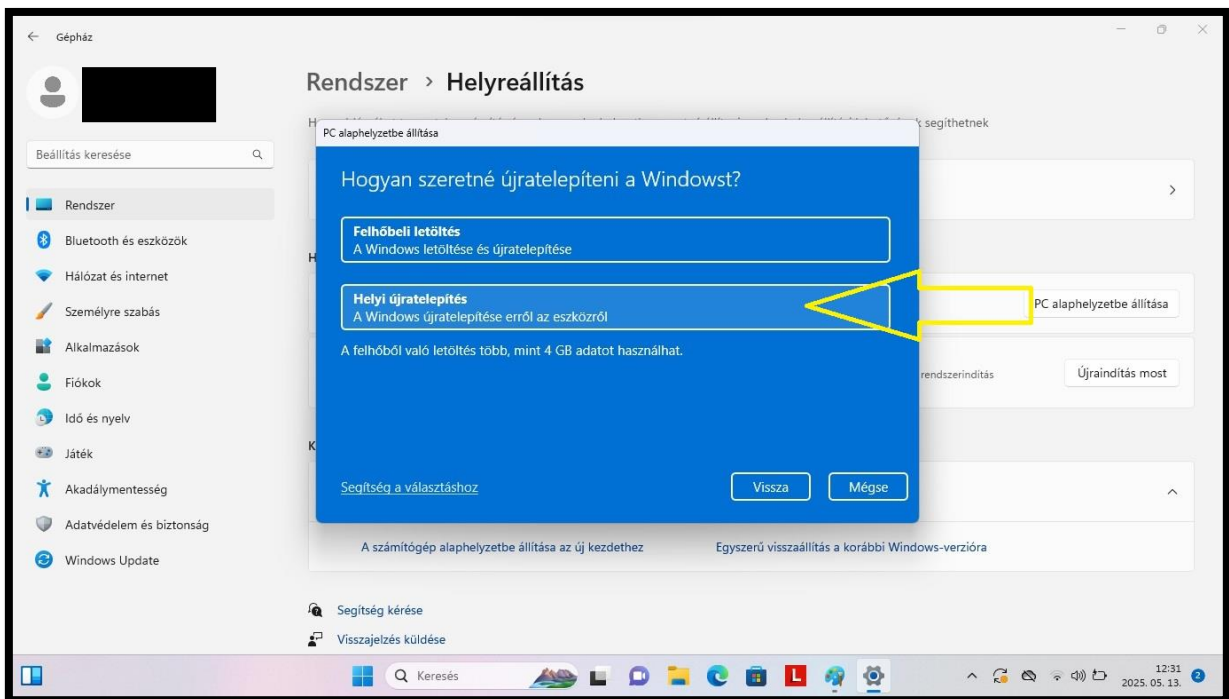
Gépház

Beállítás keresése

Rendszer
Bluetooth és eszközök
Hálózat és internet
Személyre szabás
Alkalmazások
Fiókok
Idő és nyelv
Játék
Akadálymentesség
Adatvédelem és biztonság
Windows Update

Rendszer › Helyreállítás

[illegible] segíthetnek

PC alaphelyzetbe állítása

Hogyan szeretné újratelepíteni a Windowst?

Felhőbeli letöltés
A Windows letöltése és újratelepítése

Helyi újratelepítés
A Windows újratelepítése erről az eszközről

A felhőből való letöltés több, mint 4 GB adatot használhat.

Segítség a választáshoz

Vissza

Mégse

PC alaphelyzetbe állítása

rendszerindítás

Újraindítás most

A számítógép alaphelyzetbe állítása az új kezdethez

Egyszerű visszaállítás a korábbi Windows-verzióra

Segítség kérése

Visszajelzés küldése

Keresés

12:31
2025. 05. 13.